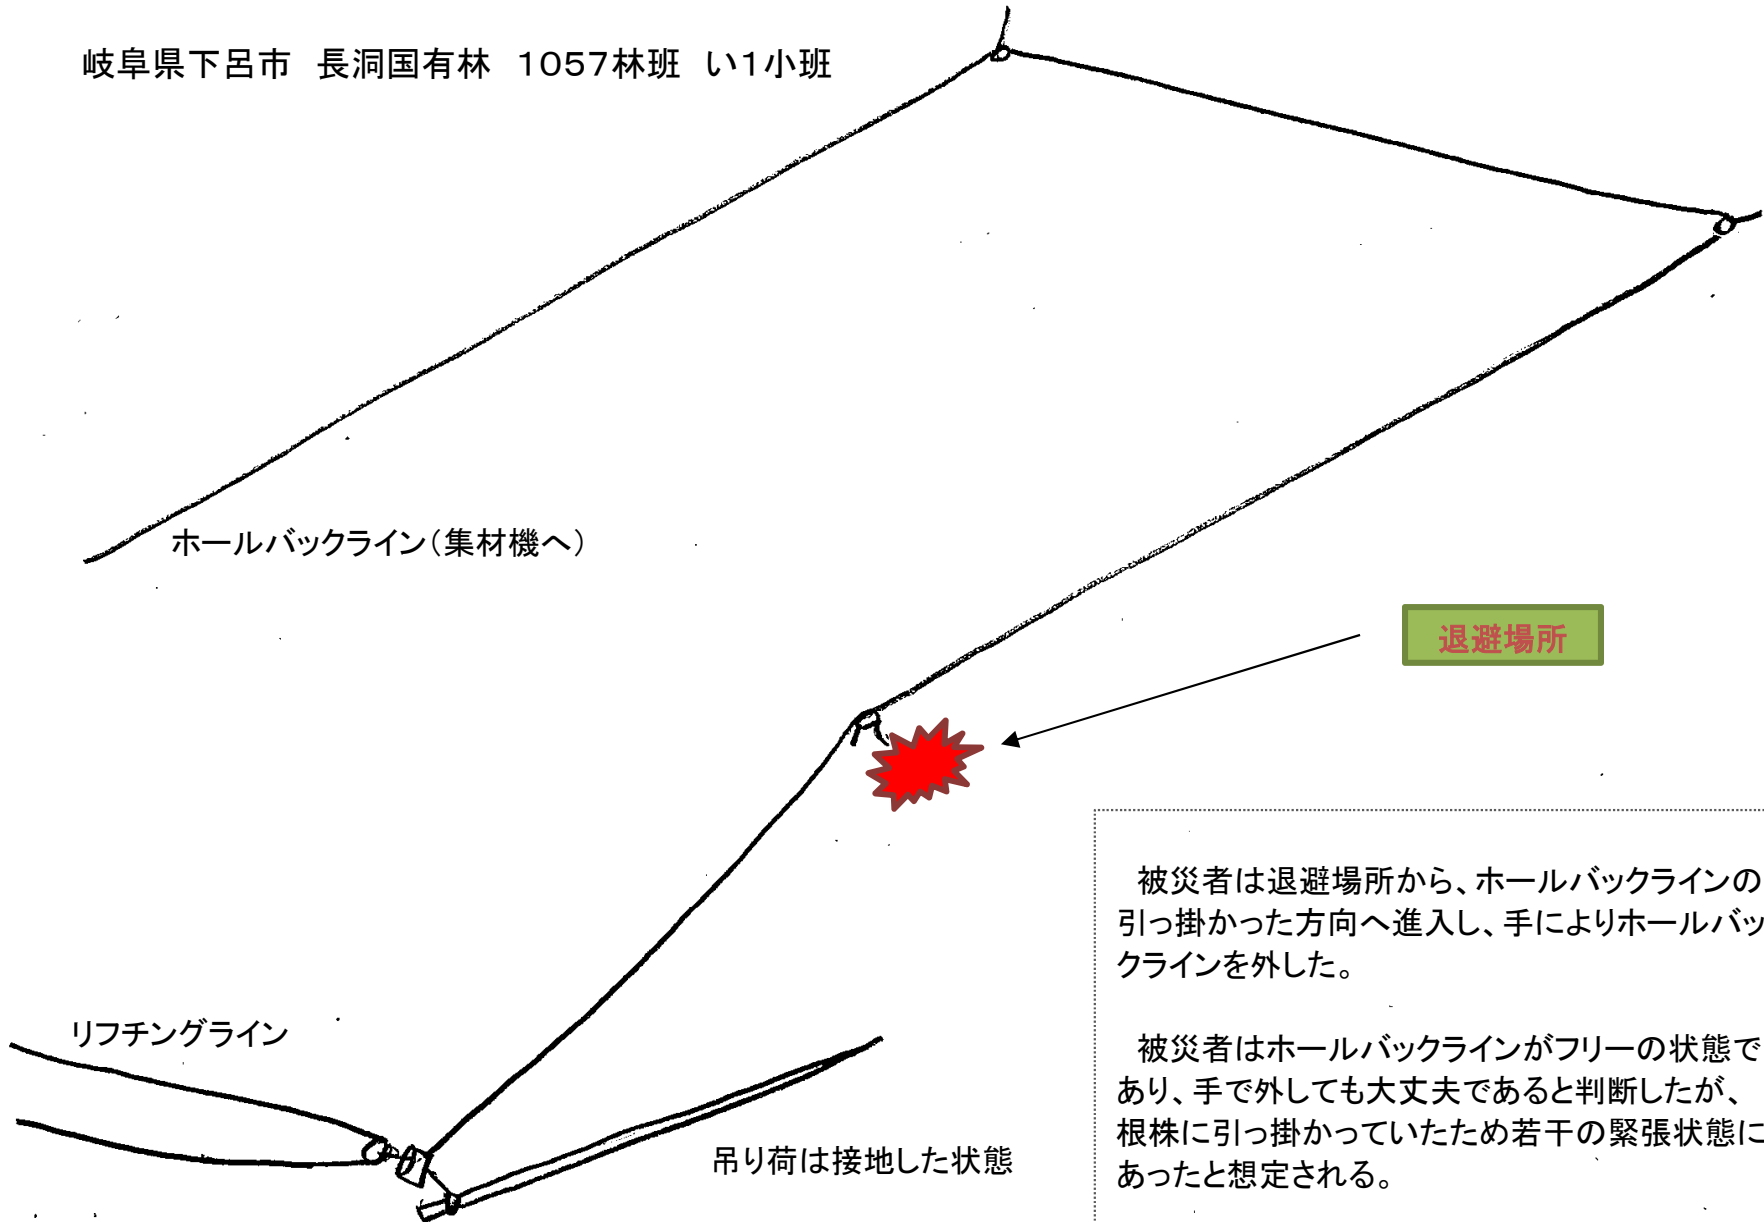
岐阜県下呂市　長洞国有林　1057林班　い1小班

ホールバックライン（集材機へ）

退避場所

被災者は退避場所から、ホールバックラインの引っ掛かった方向へ進入し、手によりホールバッ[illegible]クラインを外した。

被災者はホールバックラインがフリーの状態であり、手で外しても大丈夫であると判断したが、根株に引っ掛かっていたため若干の緊張状態にあったと想定される。

リフチングライン

吊り荷は接地した状態